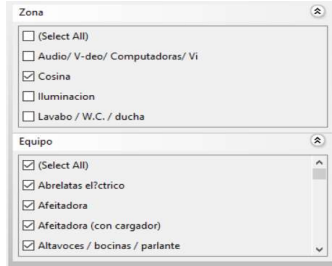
Zona

(Select All)

Audio/ V-deo/ Computadoras/ Vi

Cosina

Iluminacion

Lavabo / W.C. / ducha

Equipo

(Select All)

Abrelatas el?ctrico

Afeitadora

Afeitadora (con cargador)

Altavoces / bocinas / parlante